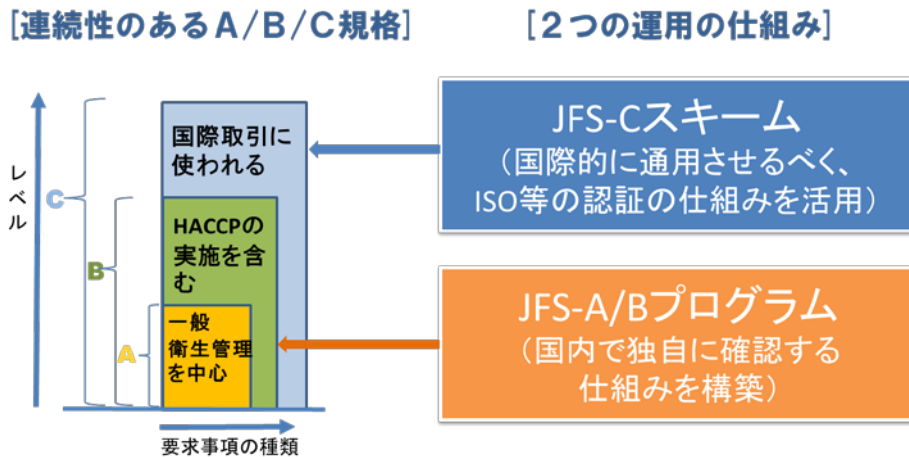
[連続性のあるA/B/C規格]

[2つの運用の仕組み]

レベル

C

B

A

国際取引に使われる

HACCPの実施を含む

一般衛生管理を中心

要求事項の種類

JFS-Cスキーム
(国際的に通用させるべく、ISO等の認証の仕組みを活用)

JFS-A/Bプログラム
(国内で独自に確認する仕組みを構築)